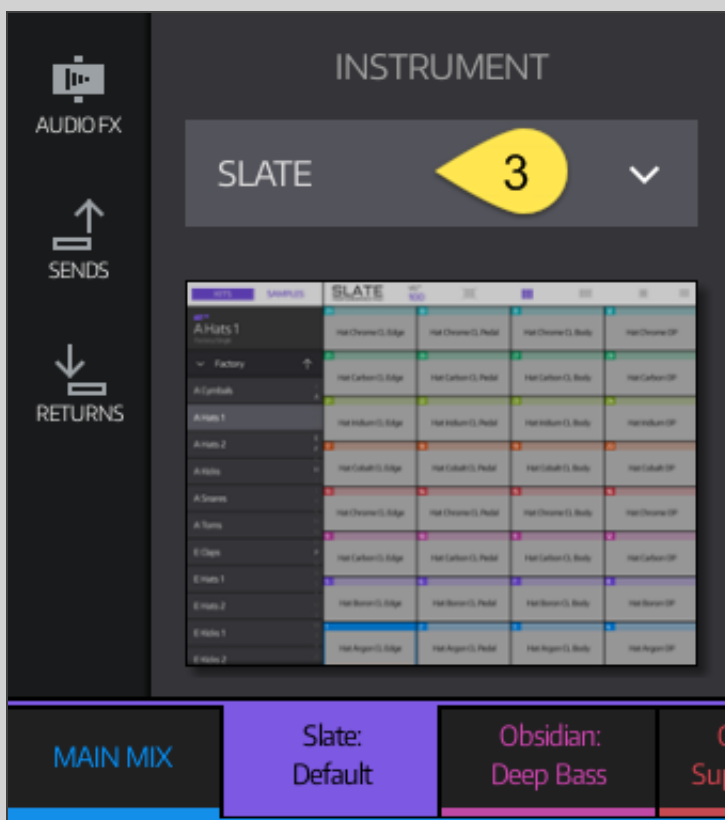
AUDIO FX

SENDS

RETURNS

INSTRUMENT

SLATE

3

KITS SAMPLES

SLATE

A Hats 1

Factory

A Cymbals

A Hats 1

A Hats 2

A Kicks

A Snares

A Toms

E Claps

E Hats 1

E Hats 2

E Kicks 1

E Kicks 2

| | | | |
|---|---|---|---|
| Hat Chrome CL Edge | Hat Chrome CL Pedal | Hat Chrome CL Body | Hat Chrome OP |
| Hat Carbon CL Edge | Hat Carbon CL Pedal | Hat Carbon CL Body | Hat Carbon OP |
| Hat Iridium CL Edge | Hat Iridium CL Pedal | Hat Iridium CL Body | Hat Iridium OP |
| Hat Cobalt CL Edge | Hat Cobalt CL Pedal | Hat Cobalt CL Body | Hat Cobalt OP |
| Hat Chrome CL Edge | Hat Chrome CL Pedal | Hat Chrome CL Body | Hat Chrome OP |
| Hat Carbon CL Edge | Hat Carbon CL Pedal | Hat Carbon CL Body | Hat Carbon OP |
| Hat Boron CL Edge | Hat Boron CL Pedal | Hat Boron CL Body | Hat Boron OP |
| Hat Argon CL Edge | Hat Argon CL Pedal | Hat Argon CL Body | Hat Argon OP |

MAIN MIX

Slate: Default

Obsidian: Deep Bass

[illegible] Sup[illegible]